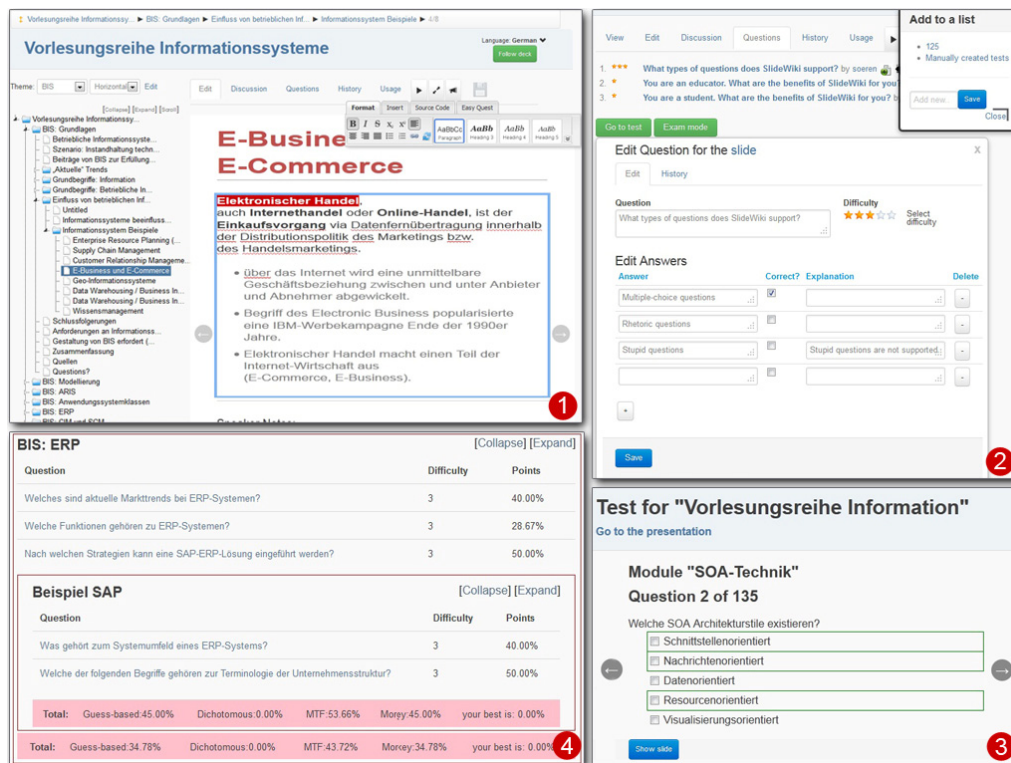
Vorlesungsreihe Informationssy... ► BIS: Grundlagen ► Einfluss von betrieblichen Inf... ► Informationssystem Beispiele ► 4/8

Vorlesungsreihe Informationssysteme

Language: German

Follow deck

Theme: BIS Horizontal Edit

[Collapse] [Expand] [Search]

Vorlesungsreihe Informationssy...
BIS: Grundlagen
Betriebliche Informationssyste...
Szenario: Instandhaltung techn...
Beiträge von BIS zur Erfüllung...
„Aktuelle" Trends
Grundbegriffe: Information
Grundbegriffe: Betriebliche In...
Einfluss von betrieblichen Inf...
Untitled
Informationssysteme beeinfluss...
Informationssystem Beispiele
Enterprise Resource Planning (...
Supply Chain Management
Customer Relationship Manageme...
E-Business und E-Commerce
Geo-Informationssysteme
Data Warehousing / Business In...
Data Warehousing / Business In...
Wissensmanagement
Schlussfolgerungen
Anforderungen an Informationss...
Gestaltung von BIS erfordert (...
Zusammenfassung
Quellen
Questions?
BIS: Modellierung
BIS: ARIS
BIS: Anwendungssystemklassen
BIS: ERP
BIS: CIM und SCM

Edit Discussion Questions History Usage

Format Insert Source Code Easy Quest

AaBbCc Paragraph AaBb Heading 3 AaBb Heading 4 AaBb Heading 5

E-Busine
E-Commerce

Elektronischer Handel, auch Internethandel oder Online-Handel, ist der Einkaufsvorgang via Datenfernübertragung innerhalb der Distributionspolitik des Marketings bzw. des Handelsmarketings.

• über das Internet wird eine unmittelbare Geschäftsbeziehung zwischen und unter Anbieter und Abnehmer abgewickelt.
• Begriff des Electronic Business popularisierte eine IBM-Werbekampagne Ende der 1990er Jahre.
• Elektronischer Handel macht einen Teil der Internet-Wirtschaft aus (E-Commerce, E-Business).

Speaker Notes:

1

View Edit Discussion Questions History Usage

1. *** What types of questions does SlideWiki support? by soeren
2. * You are an educator. What are the benefits of SlideWiki for you?
3. * You are a student. What are the benefits of SlideWiki for you?

Add to a list
• 125
• Manually created tests
Add new... Save
Close

Go to test Exam mode

Edit Question for the slide X

Edit History

Question
What types of questions does SlideWiki support?

Difficulty
Select difficulty

Edit Answers

| Answer | Correct? | Explanation | Delete |
|---|---|---|---|
| Multiple-choice questions | ☑ | | - |
| Rhetoric questions | ☐ | | - |
| Stupid questions | ☐ | Stupid questions are not supported. | - |
| | ☐ | | - |

+

Save

2

BIS: ERP [Collapse] | [Expand]

| Question | Difficulty | Points |
|---|---|---|
| Welches sind aktuelle Markttrends bei ERP-Systemen? | 3 | 40.00% |
| Welche Funktionen gehören zu ERP-Systemen? | 3 | 28.67% |
| Nach welchen Strategien kann eine SAP-ERP-Lösung eingeführt werden? | 3 | 50.00% |

Beispiel SAP [Collapse] | [Expand]

| Question | Difficulty | Points |
|---|---|---|
| Was gehört zum Systemumfeld eines ERP-Systems? | 3 | 40.00% |
| Welche der folgenden Begriffe gehören zur Terminologie der Unternehmensstruktur? | 3 | 50.00% |

Total: Guess-based:45.00% Dichotomous:0.00% MTF:53.66% Morgey:45.00% your best is: 0.00%

Total: Guess-based:34.78% Dichotomous:0.00% MTF:43.72% Morgey:34.78% your best is: 0.00%

4

Test for "Vorlesungsreihe Information"
Go to the presentation

Module "SOA-Technik"
Question 2 of 135

Welche SOA Architekturstile existieren?
☐ Schnittstellenorientiert
☐ Nachrichtenorientiert
☐ Datenorientiert
☐ Resourcenorientiert
☐ Visualisierungsorientiert

Show slide

3